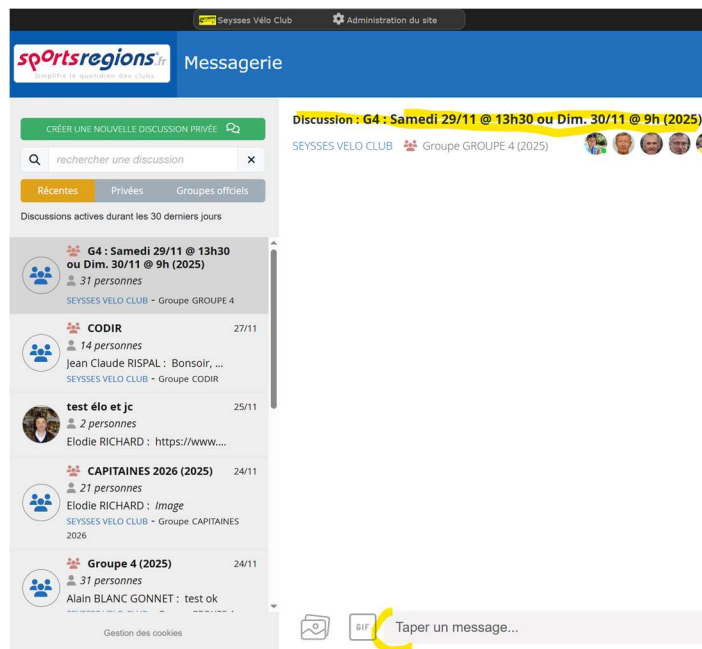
Seysses Vélo Club    Administration du site

sportsregions.fr
Simplifie le quotidien des clubs

Messagerie

CRÉER UNE NOUVELLE DISCUSSION PRIVÉE

rechercher une discussion

Récentes | Privées | Groupes officiels

Discussions actives durant les 30 derniers jours

G4 : Samedi 29/11 @ 13h30 ou Dim. 30/11 @ 9h (2025)
31 personnes
SEYSSES VELO CLUB - Groupe GROUPE 4

CODIR 27/11
14 personnes
Jean Claude RISPAL : Bonsoir, ...
SEYSSES VELO CLUB - Groupe CODIR

test élo et jc 25/11
2 personnes
Elodie RICHARD : https://www....

CAPITAINES 2026 (2025) 24/11
21 personnes
Elodie RICHARD : Image
SEYSSES VELO CLUB - Groupe CAPITAINES 2026

Groupe 4 (2025) 24/11
31 personnes
Alain BLANC GONNET : test ok

Gestion des cookies

Discussion : G4 : Samedi 29/11 @ 13h30 ou Dim. 30/11 @ 9h (2025)
SEYSSES VELO CLUB    Groupe GROUPE 4 (2025)

GIF
Taper un message...